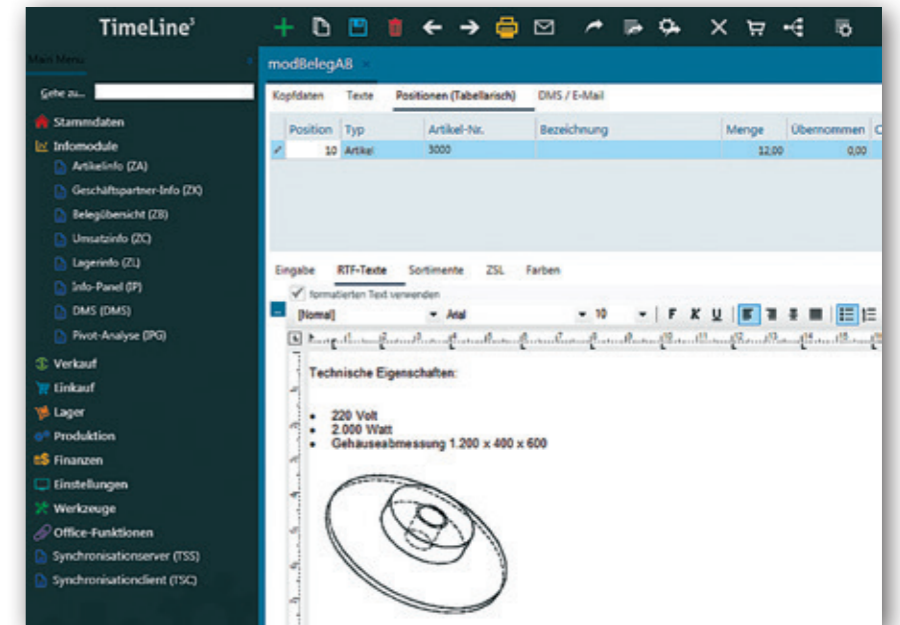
TimeLine³

Main Menu

Gehe zu...

Stammdaten

Infomodule

Artikelinfo (ZA)

Geschäftspartner-Info (ZK)

Belegübersicht (ZB)

Umsatzinfo (ZC)

Lagerinfo (ZL)

Info-Panel (IP)

DMS (DMS)

Pivot-Analyse (PG)

Verkauf

Einkauf

Lager

Produktion

Finanzen

Einstellungen

Werkzeuge

Office-Funktionen

Synchronisationserver (TSS)

Synchronisationclient (TSC)

modBelegA8

Kopfdaten | Texte | Positionen (Tabellarisch) | DMS / E-Mail

| Position | Typ | Artikel-Nr. | Bezeichnung | Menge | Übernommen |
|---|---|---|---|---|---|
| 10 | Artikel | 3000 | | 12,00 | 0,00 |

Eingabe | RTF-Texte | Sortimente | ZSL | Farben

formatierten Text verwenden

[Normal] | Arial | 10 | F | K | U

Technische Eigenschaften:

• 220 Volt
• 2.000 Watt
• Gehäuseabmessung 1.200 x 400 x 600